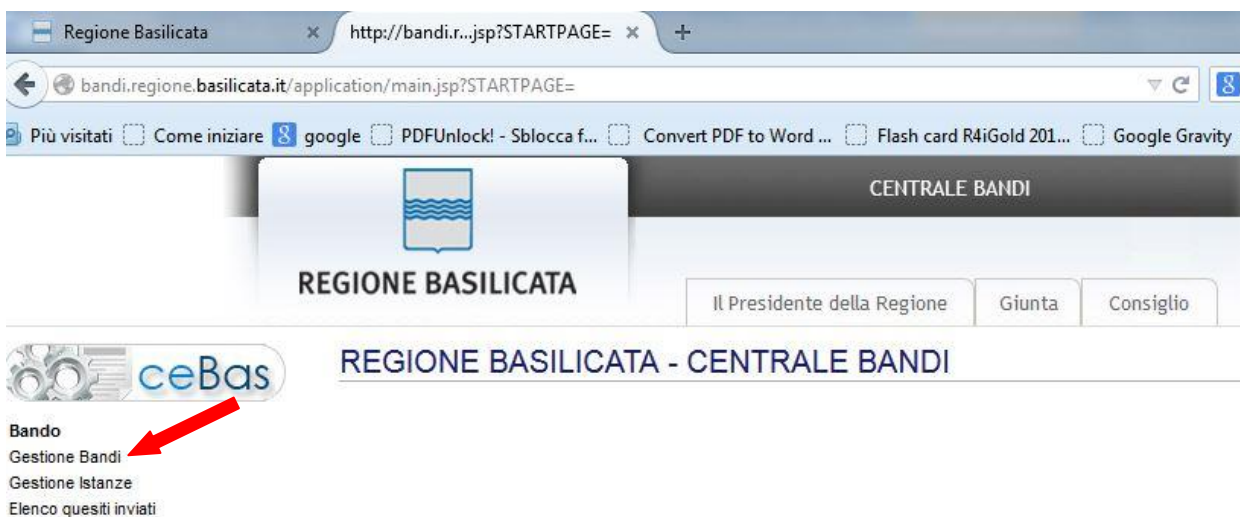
Regione Basilicata ×
http://bandi.r...jsp?STARTPAGE= ×
+

bandi.regione.basilicata.it/application/main.jsp?STARTPAGE=

Più visitati
Come iniziare
google
PDFUnlock! - Sblocca f...
Convert PDF to Word ...
Flash card R4iGold 201...
Google Gravity

REGIONE BASILICATA

CENTRALE BANDI

Il Presidente della Regione
Giunta
Consiglio

ceBas

REGIONE BASILICATA - CENTRALE BANDI

Bando
Gestione Bandi
Gestione Istanze
Elenco quesiti inviati